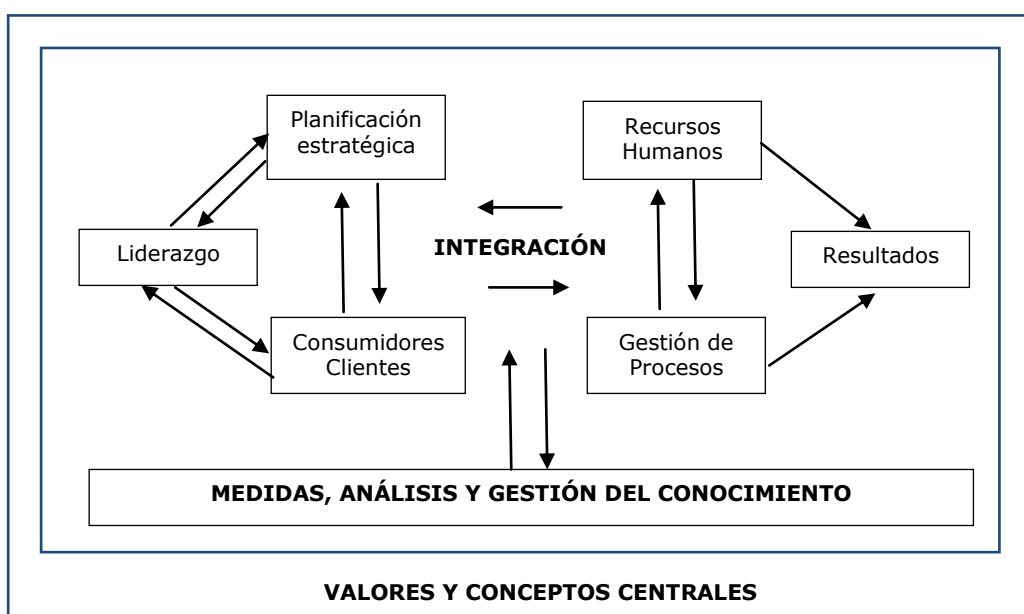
Planificación estratégica

Recursos Humanos

Liderazgo

INTEGRACIÓN

Resultados

Consumidores Clientes

Gestión de Procesos

MEDIDAS, ANÁLISIS Y GESTIÓN DEL CONOCIMIENTO

VALORES Y CONCEPTOS CENTRALES